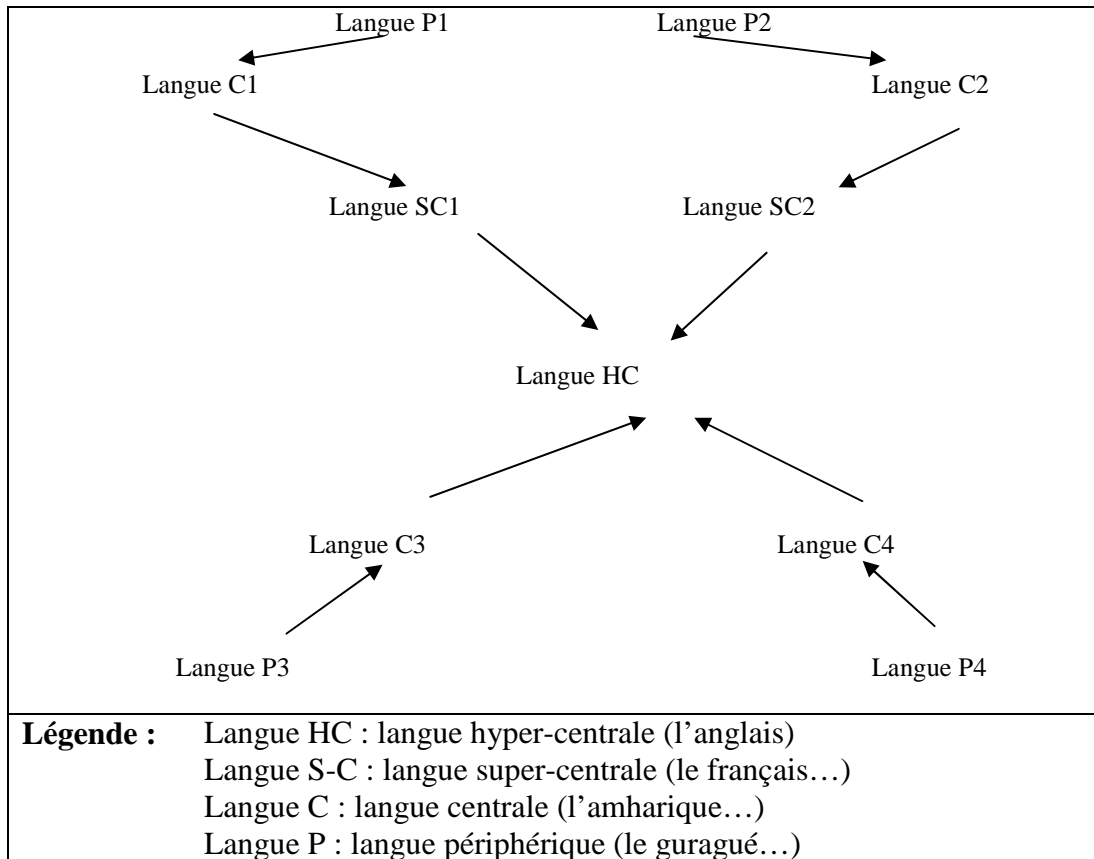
Langue P1

Langue P2

Langue C1

Langue C2

Langue SC1

Langue SC2

Langue HC

Langue C3

Langue C4

Langue P3

Langue P4

**Légende :** Langue HC : langue hyper-centrale (l'anglais)
Langue S-C : langue super-centrale (le français…)
Langue C : langue centrale (l'amharique…)
Langue P : langue périphérique (le guragué…)